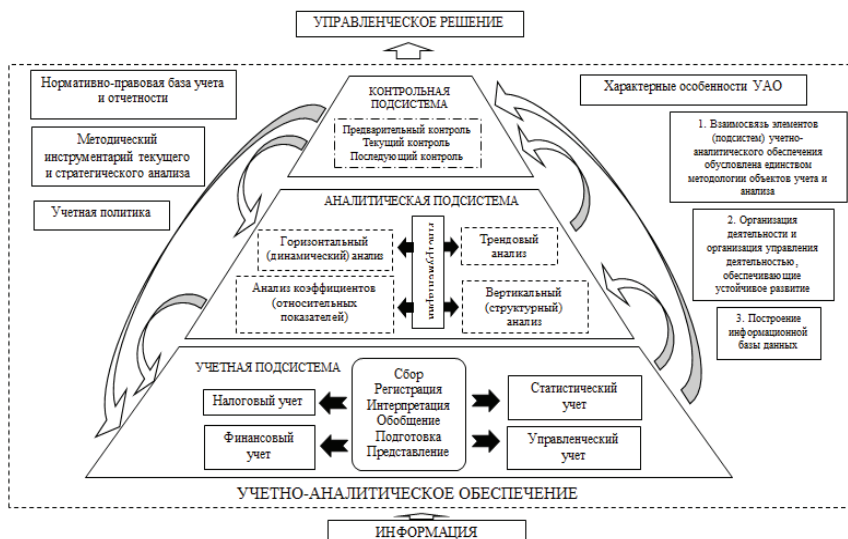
УПРАВЛЕНЧЕСКОЕ РЕШЕНИЕ

Нормативно-правовая база учета и отчетности

Методический инструментарий текущего и стратегического анализа

Учетная политика

КОНТРОЛЬНАЯ ПОДСИСТЕМА

Предварительный контроль
Текущий контроль
Последующий контроль

Характерные особенности УАО

1. Взаимосвязь элементов (подсистем) учетно-аналитического обеспечения обусловлена единством методологии объектов учета и анализа

2. Организация деятельности и организация управления деятельностью, обеспечивающие устойчивое развитие

3. Построение информационной базы данных

АНАЛИТИЧЕСКАЯ ПОДСИСТЕМА

Горизонтальный (динамический) анализ

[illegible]

Трендовый анализ

Анализ коэффициентов (относительных показателей)

Вертикальный (структурный) анализ

УЧЕТНАЯ ПОДСИСТЕМА

Налоговый учет

Финансовый учет

Сбор
Регистрация
Интерпретация
Обобщение
Подготовка
Представление

Статистический учет

Управленческий учет

УЧЕТНО-АНАЛИТИЧЕСКОЕ ОБЕСПЕЧЕНИЕ

ИНФОРМАЦИЯ